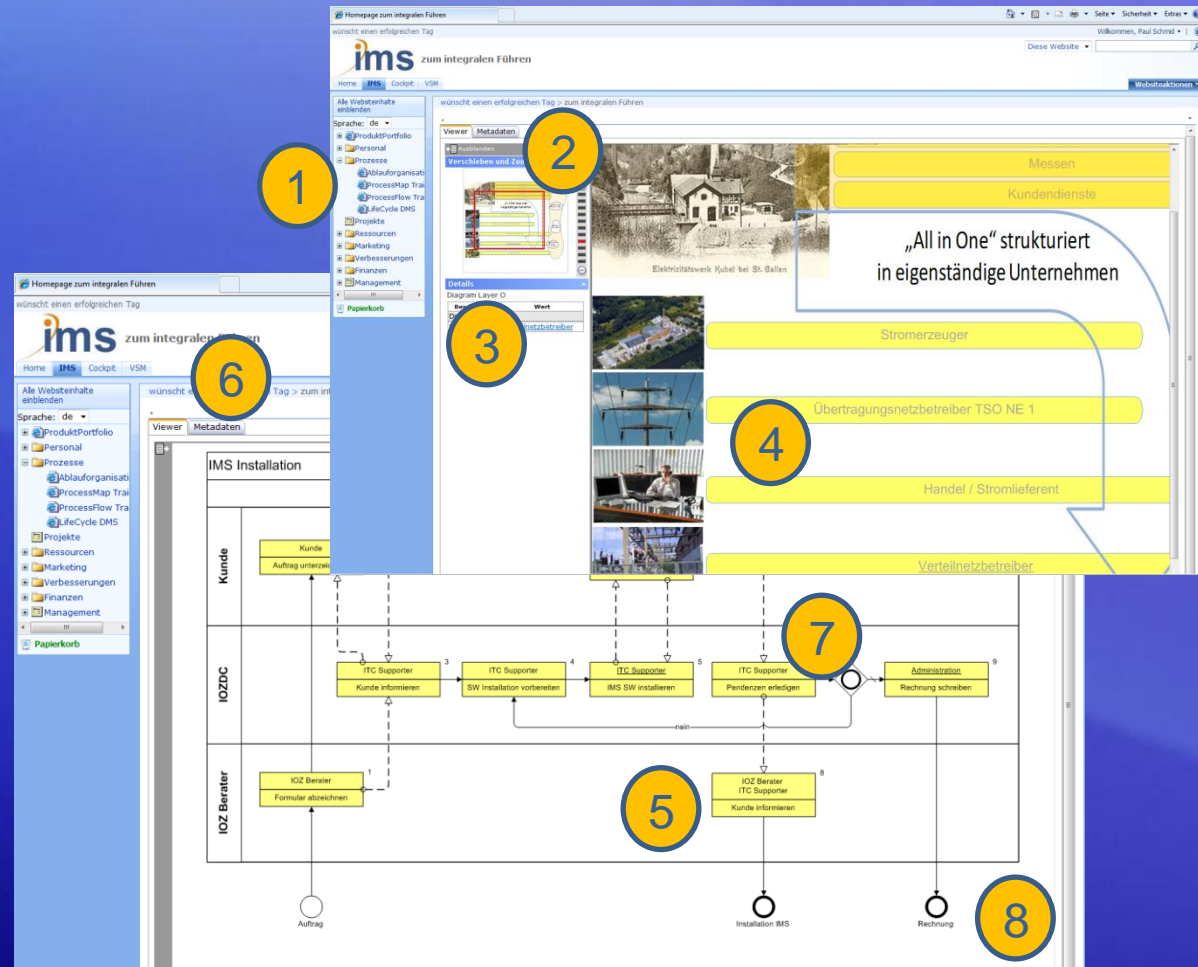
Homepage zum integralen Führen
Seite ▾ Sicherheit ▾ Extras ▾
wünscht einen erfolgreichen Tag
Willkommen, Paul Schmid ▾
ims zum integralen Führen
Diese Website ▾
Home IMS Cockpit VSM
Websiteaktionen ▾
Alle Websiteinhalte einblenden
Sprache: de ▾
ProduktPortfolio
Personal
Prozesse
Ablauforganisati
ProcessMap Trai
ProcessFlow Tra
LifeCycle DMS
Projekte
Ressourcen
Marketing
Verbesserungen
Finanzen
Management
Papierkorb
wünscht einen erfolgreichen Tag > zum integralen Führen
Viewer Metadaten
Ausblenden
Verschieben und Zoo
Details
Diagram Layer O
Wert
netzbetreiber
Elektrizitätswerk Kubel bei St. Gallen
Messen
Kundendienste
„All in One" strukturiert in eigenständige Unternehmen
Stromerzeuger
Übertragungsnetzbetreiber TSO NE 1
Handel / Stromlieferent
Verteilnetzbetreiber
1
2
3
4
Homepage zum integralen Führen
wünscht einen erfolgreichen Tag
ims zum integralen Führen
Home IMS Cockpit VSM
Alle Websiteinhalte einblenden
Sprache: de ▾
ProduktPortfolio
Personal
Prozesse
Ablauforganisati
ProcessMap Trai
ProcessFlow Tra
LifeCycle DMS
Projekte
Ressourcen
Marketing
Verbesserungen
Finanzen
Management
Papierkorb
wünscht e Tag > zum int
6
Viewer Metadaten
IMS Installation
Kunde
Kunde
Auftrag unterzeic
IOZDC
ITC Supporter
Kunde informieren
3
ITC Supporter
SW Installation vorbereiten
4
ITC Supporter
IMS SW installieren
5
ITC Supporter
Pendenzen erledigen
7
Administration
Rechnung schreiben
9
nein
IOZ Berater
IOZ Berater
Formular abzeichnen
1
IOZ Berater
ITC Supporter
Kunde informieren
8
5
Auftrag
Installation IMS
Rechnung
8